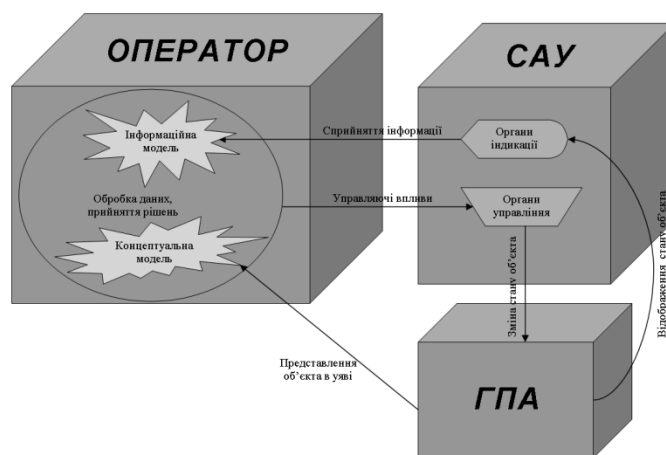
ОПЕРАТОР

Інформаційна модель

Обробка даних, прийняття рішень

Концептуальна модель

САУ

Сприйняття інформації

Органи індикації

Управляючі впливи

Органи управління

Зміна стану об'єкта

Відображення стану об'єкта

Представлення об'єкта в уяві

ГПА